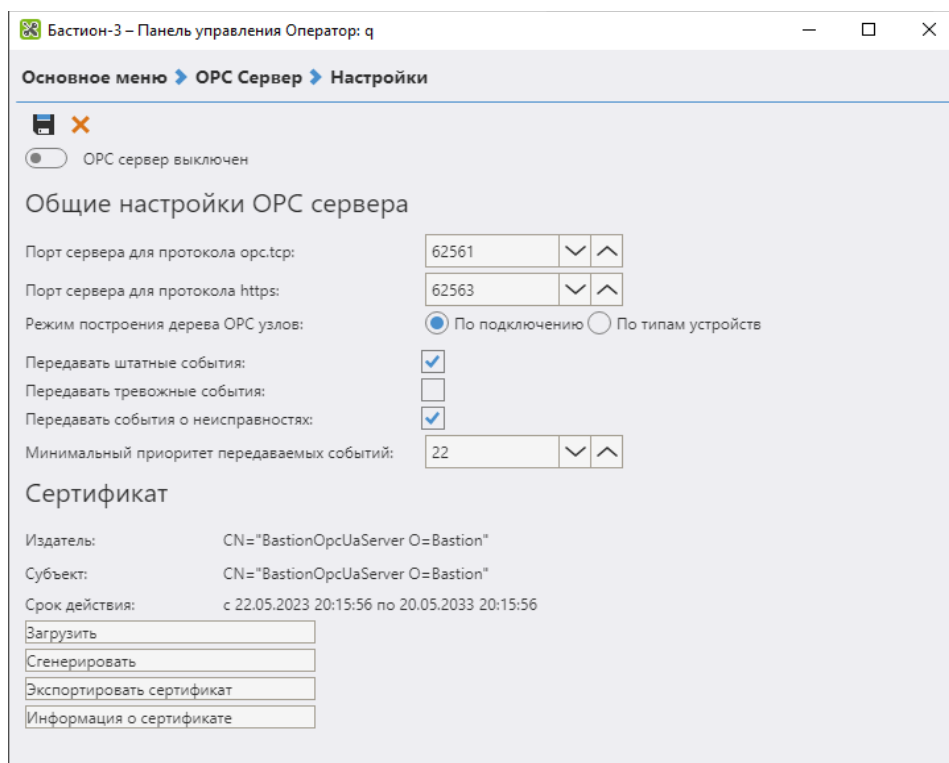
Бастион-3 – Панель управления Оператор: q

Основное меню › OPC Сервер › Настройки

OPC сервер выключен

Общие настройки OPC сервера

Порт сервера для протокола opc.tcp: 62561

Порт сервера для протокола https: 62563

Режим построения дерева OPC узлов: По подключению По типам устройств

Передавать штатные события:

Передавать тревожные события:

Передавать события о неисправностях:

Минимальный приоритет передаваемых событий: 22

Сертификат

Издатель: CN="BastionOpcUaServer O=Bastion"

Субъект: CN="BastionOpcUaServer O=Bastion"

Срок действия: с 22.05.2023 20:15:56 по 20.05.2033 20:15:56

Загрузить

Сгенерировать

Экспортировать сертификат

Информация о сертификате